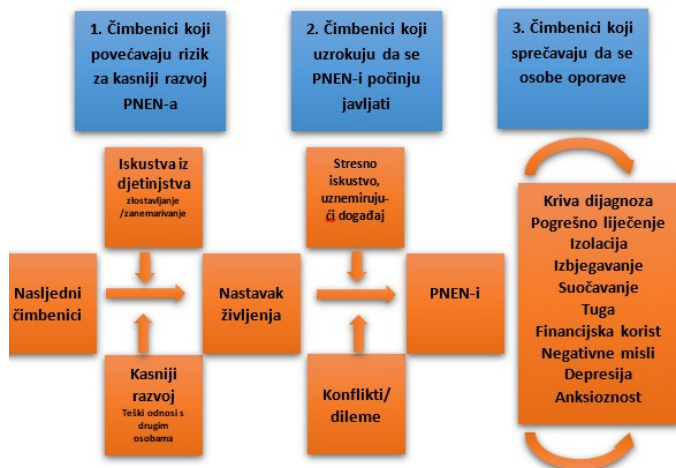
1. Čimbenici koji povećavaju rizik za kasniji razvoj PNEN-a

2. Čimbenici koji uzrokuju da se PNEN-i počinju javljati

3. Čimbenici koji sprečavaju da se osobe oporave

Iskustva iz djetinjstva
zlostavljanje /zanemarivanje

Nasljedni čimbenici

Nastavak življenja

Kasniji razvoj
Teški odnosi s drugim osobama

Stresno iskustvo, uznemirujući događaj

PNEN-i

Konflikti/ dileme

Kriva dijagnoza
Pogrešno liječenje
Izolacija
Izbjegavanje
Suočavanje
Tuga
Financijska korist
Negativne misli
Depresija
Anksioznost